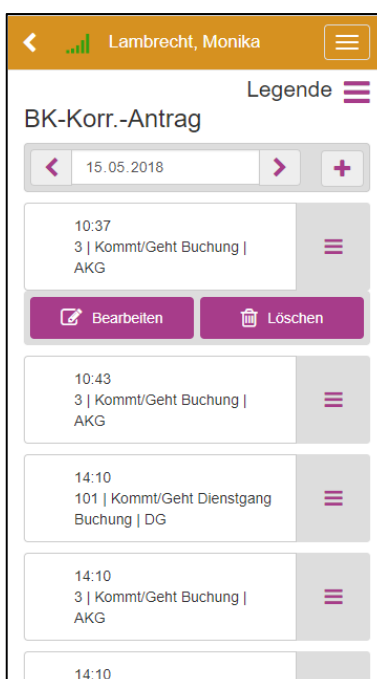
Lambrecht, Monika

Legende

BK-Korr.-Antrag

15.05.2018

10:37
3 | Kommt/Geht Buchung | AKG

Bearbeiten

Löschen

10:43
3 | Kommt/Geht Buchung | AKG

14:10
101 | Kommt/Geht Dienstgang Buchung | DG

14:10
3 | Kommt/Geht Buchung | AKG

14:10